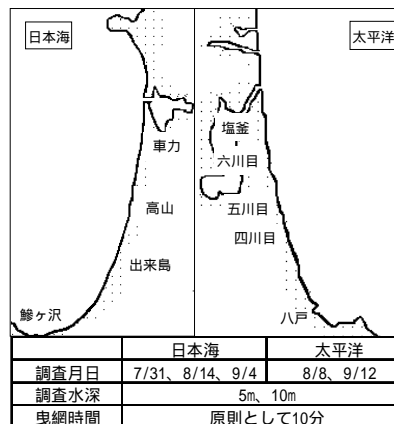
日本海

太平洋

車力

高山

出来島

鯵ヶ沢

塩釜

六川目

五川目

四川目

八戸

| | 日本海 | 太平洋 |
|---|---|---|
| 調査月日 | 7/31、8/14、9/4 | 8/8、9/12 |
| 調査水深 | 5m、10m | |
| 曳網時間 | 原則として10分 | |